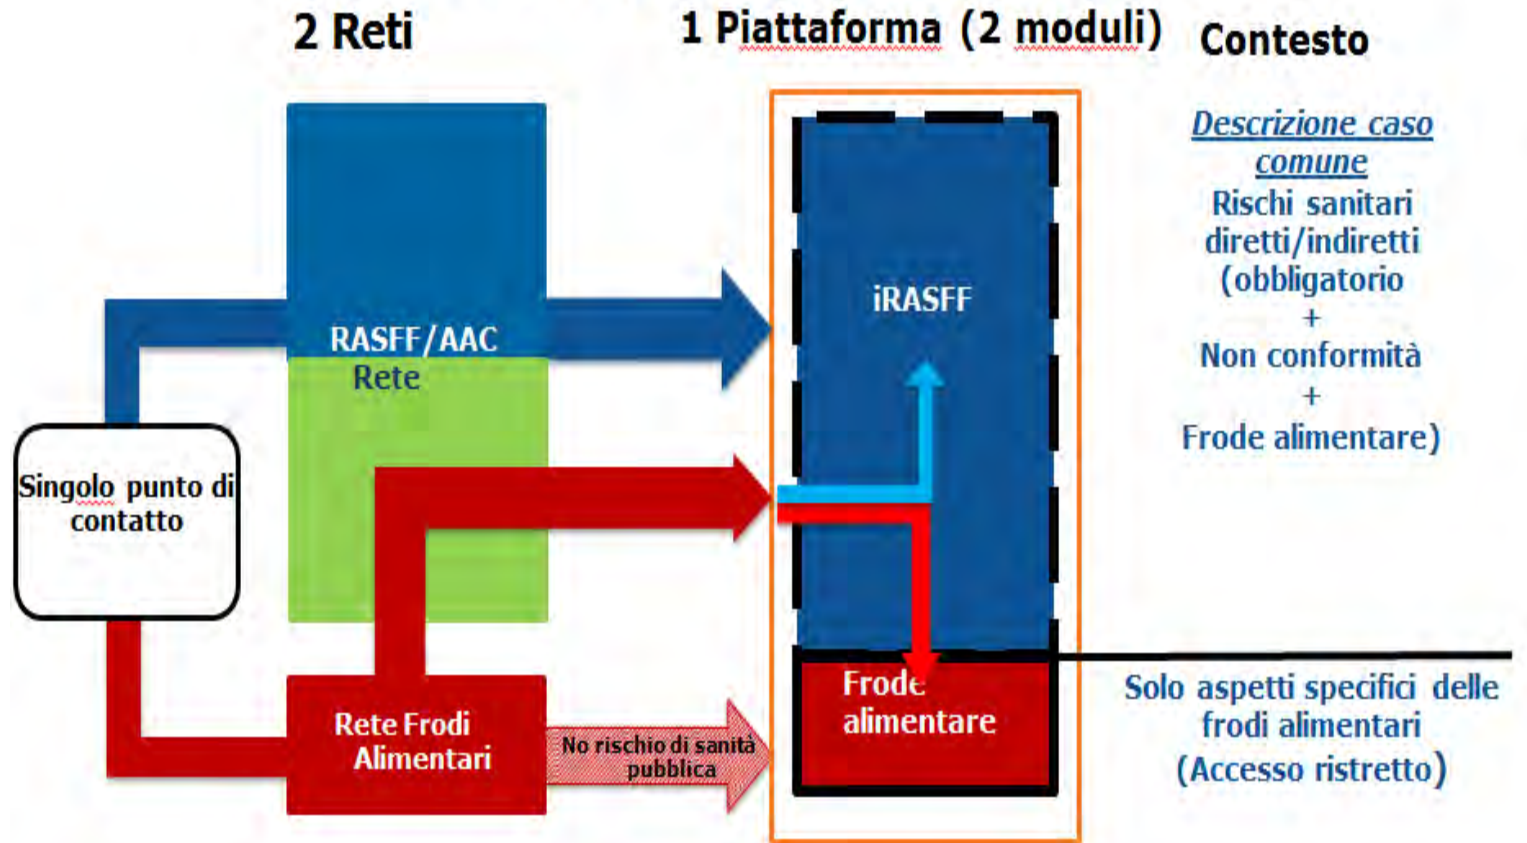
2 Reti

1 Piattaforma (2 moduli)

Contesto

RASFF/AAC
Rete

iRASFF

Descrizione caso comune
Rischi sanitari diretti/indiretti (obbligatorio
+
Non conformità
+
Frode alimentare)

Singolo punto di contatto

Rete Frodi Alimentari

No rischio di sanità pubblica

Frode alimentare

Solo aspetti specifici delle frodi alimentari
(Accesso ristretto)